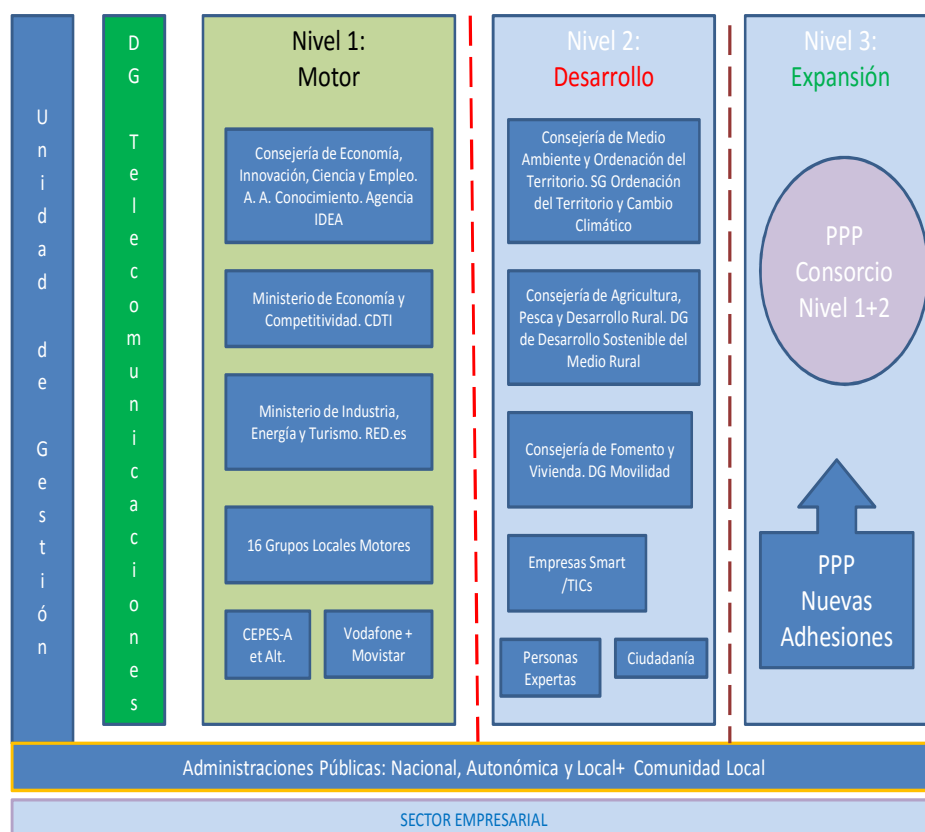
Unidad de Gestión

DG Telecomunicaciones

Nivel 1:
Motor

Consejería de Economía, Innovación, Ciencia y Empleo. A. A. Conocimiento. Agencia IDEA

Ministerio de Economía y Competitividad. CDTI

Ministerio de Industria, Energía y Turismo. RED.es

16 Grupos Locales Motores

CEPES-A et Alt.

Vodafone + Movistar

Nivel 2:
Desarrollo

Consejería de Medio Ambiente y Ordenación del Territorio. SG Ordenación del Territorio y Cambio Climático

Consejería de Agricultura, Pesca y Desarrollo Rural. DG de Desarrollo Sostenible del Medio Rural

Consejería de Fomento y Vivienda. DG Movilidad

Empresas Smart /TICs

Personas Expertas

Ciudadanía

Nivel 3:
Expansión

PPP Consorcio Nivel 1+2

PPP Nuevas Adhesiones

Administraciones Públicas: Nacional, Autonómica y Local+ Comunidad Local

SECTOR EMPRESARIAL